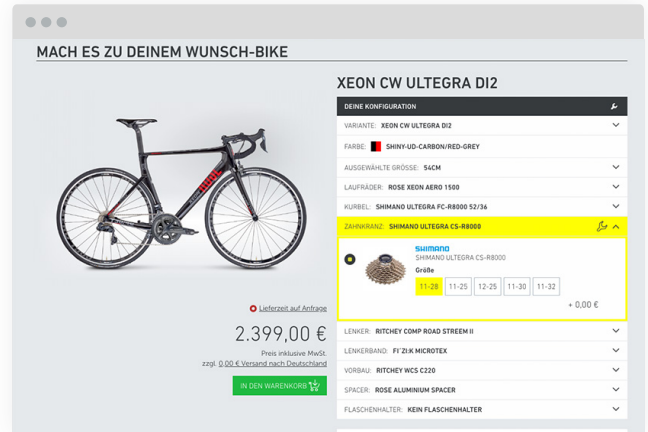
MACH ES ZU DEINEM WUNSCH-BIKE

XEON CW ULTEGRA DI2

DEINE KONFIGURATION

VARIANTE: XEON CW ULTEGRA DI2

FARBE: SHINY-UD-CARBON/RED-GREY

AUSGEWÄHLTE GRÖSSE: 54CM

LAUFRÄDER: ROSE XEON AERO 1500

KURBEL: SHIMANO ULTEGRA FC-R8000 52/36

ZAHNKRANZ: SHIMANO ULTEGRA CS-R8000

SHIMANO
SHIMANO ULTEGRA CS-R8000
Größe

| 11-28 | 11-25 | 12-25 | 11-30 | 11-32 |
|---|---|---|---|---|

+ 0,00 €

Lieferzeit auf Anfrage

2.399,00 €

Preis inklusive MwSt.
zzgl. 0,00 € Versand nach Deutschland

IN DEN WARENKORB

LENKER: RITCHEY COMP ROAD STREEM II

LENKERBAND: FI'ZI:K MICROTEX

VORBAU: RITCHEY WCS C220

SPACER: ROSE ALUMINIUM SPACER

FLASCHENHALTER: KEIN FLASCHENHALTER